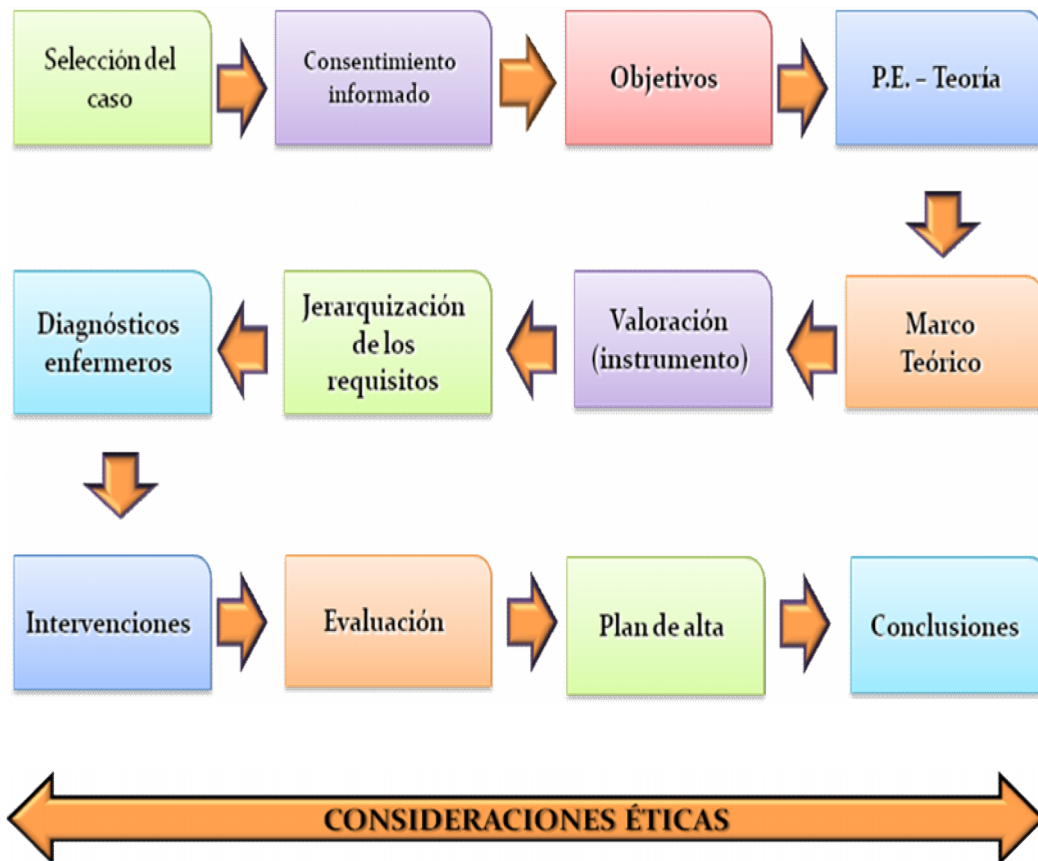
Selección del caso

Consentimiento informado

Objetivos

P.E. - Teoría

Marco Teórico

Valoración (instrumento)

Jerarquización de los requisitos

Diagnósticos enfermeros

Intervenciones

Evaluación

Plan de alta

Conclusiones

CONSIDERACIONES ÉTICAS